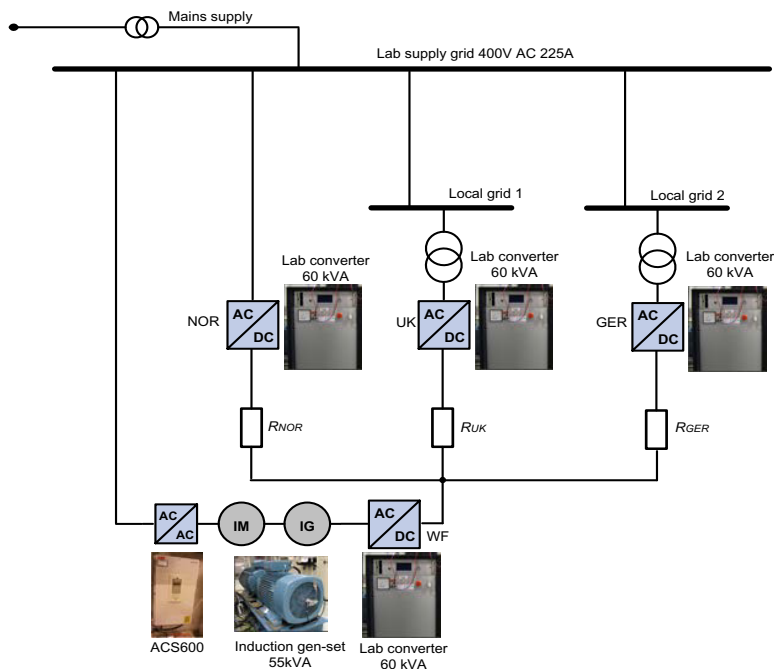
Mains supply

Lab supply grid 400V AC 225A

Local grid 1

Local grid 2

Lab converter 60 kVA

Lab converter 60 kVA

Lab converter 60 kVA

NOR

AC DC

UK

AC DC

GER

AC DC

$R_{NOR}$

$R_{UK}$

$R_{GER}$

AC AC

IM

IG

AC DC

WF

ACS600

Induction gen-set 55kVA

Lab converter 60 kVA